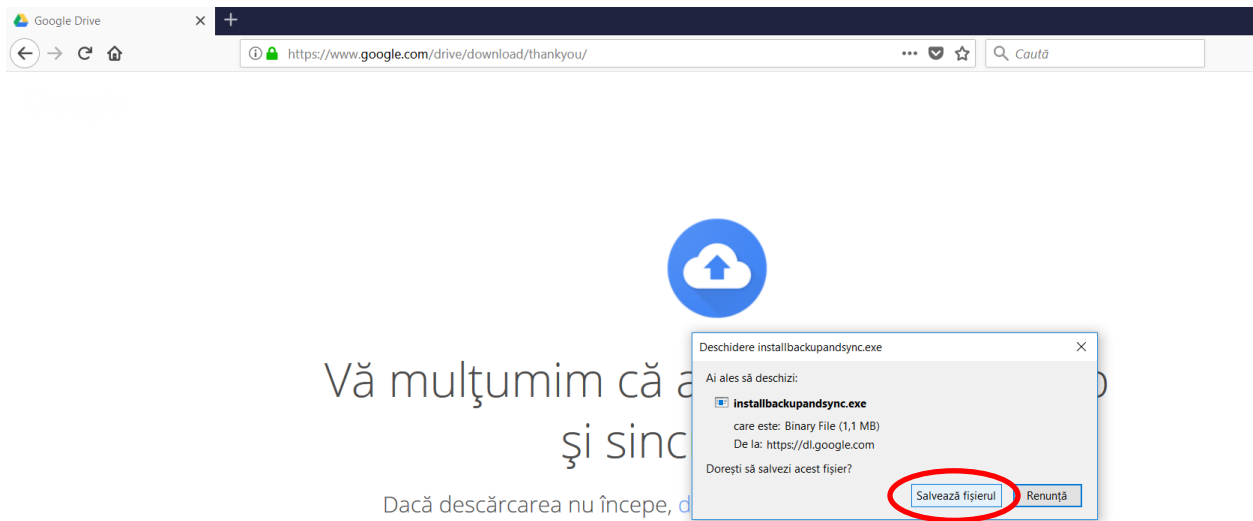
Google Drive ×

https://www.google.com/drive/download/thankyou/

Caută

Vă mulţumim că a

şi sinc

Dacă descărcarea nu începe, d

Deschidere installbackupandsync.exe

Ai ales să deschizi:

installbackupandsync.exe

care este: Binary File (1,1 MB)

De la: https://dl.google.com

Doreşti să salvezi acest fişier?

Salvează fişierul

Renunţă